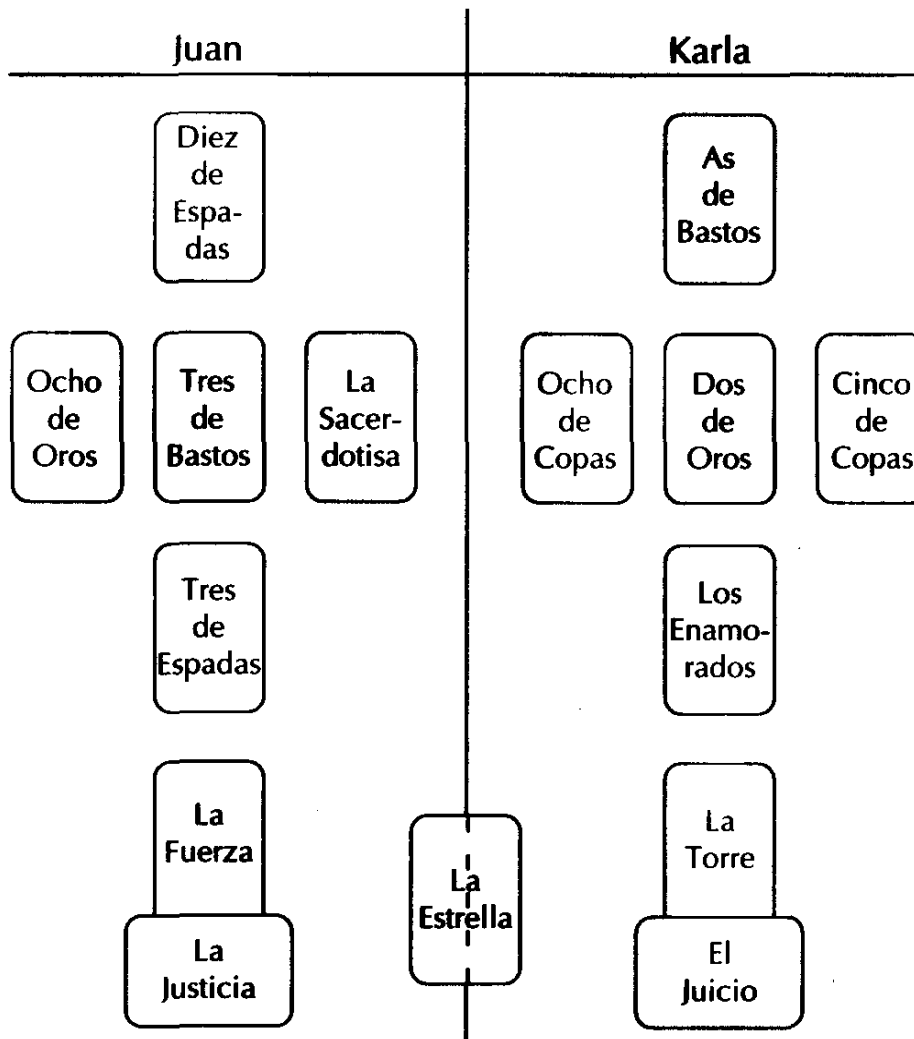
Juan

Karla

Diez de Espadas

Ocho de Oros

Tres de Bastos

La Sacerdotisa

Tres de Espadas

La Fuerza

La Justicia

La Estrella

As de Bastos

Ocho de Copas

Dos de Oros

Cinco de Copas

Los Enamorados

La Torre

El Juicio